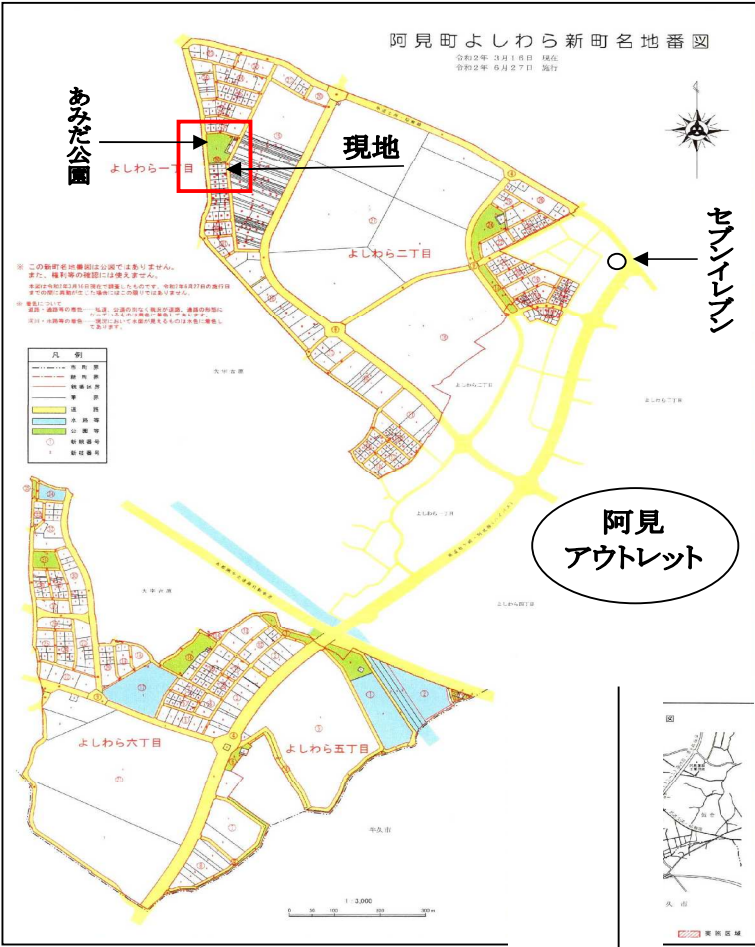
阿見町よしわら新町名地番図

令和2年 3月16日 現在
令和2年 6月27日 施行

あみだ公園

現地

よしわら一丁目

よしわら二丁目

セブンイレブン

※ この新町名地番図は公図ではありません。
また、権利等の確認には使えません。

凡例

道路
水路等
公園等

大字吉原

よしわら二丁目

よしわら一丁目

よしわら丁目

阿見
アウトレット

大字吉原

よしわら丁目

よしわら六丁目

よしわら五丁目

牛久市

1:3,000

図

久市